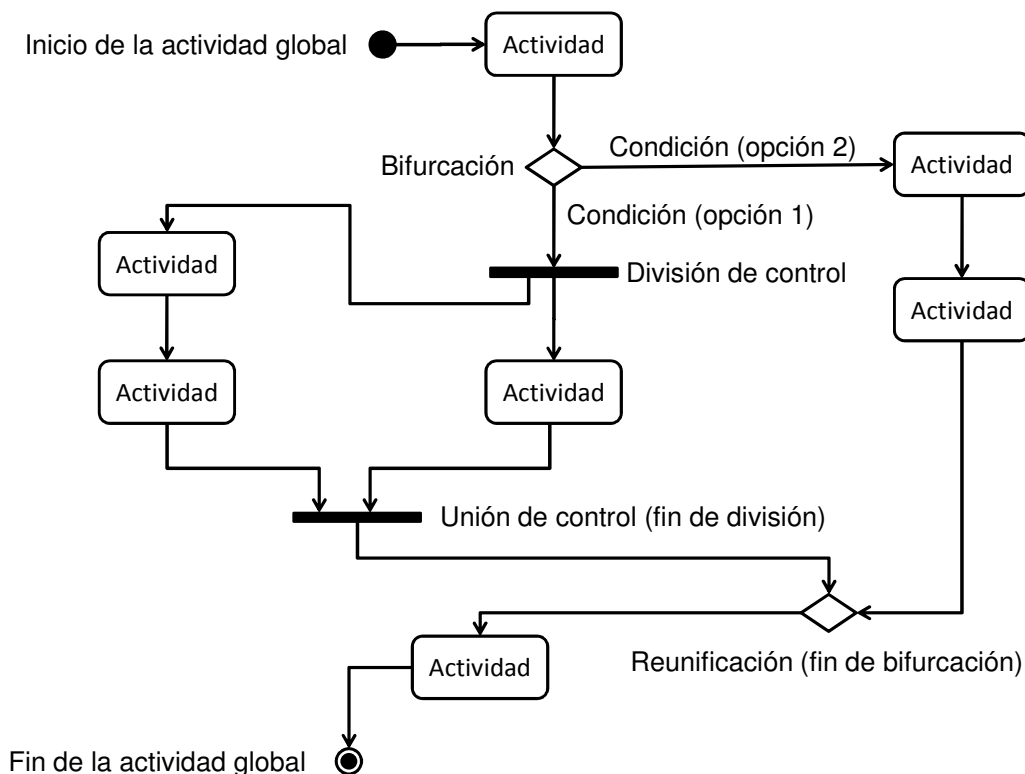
Inicio de la actividad global

Actividad

Bifurcación

Condición (opción 2)

Actividad

Condición (opción 1)

Actividad

División de control

Actividad

Actividad

Actividad

Unión de control (fin de división)

Reunificación (fin de bifurcación)

Actividad

Fin de la actividad global